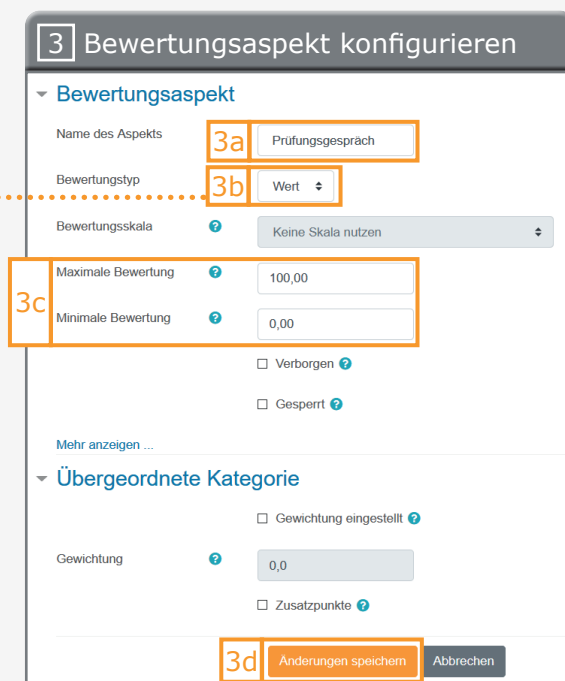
3 Bewertungsaspekt konfigurieren

Bewertungsaspekt

Name des Aspekts 3a Prüfungsgespräch

Bewertungstyp 3b Wert

Bewertungsskala Keine Skala nutzen

3c Maximale Bewertung 100,00

Minimale Bewertung 0,00

☐ Verborgen

☐ Gesperrt

Mehr anzeigen ...

Übergeordnete Kategorie

☐ Gewichtung eingestellt

Gewichtung 0,0

☐ Zusatzpunkte

3d Änderungen speichern Abbrechen